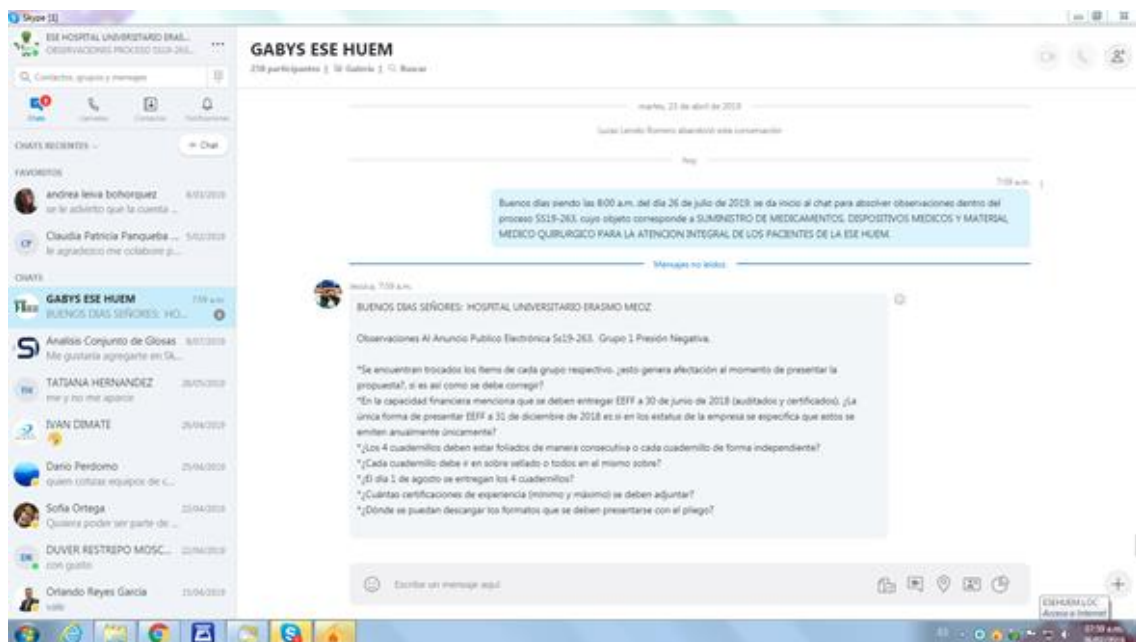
Skype [1]

ESE HOSPITAL UNIVERSITARIO ERAS...
OBSERVACIONES PROCESO SS19-263...

Contactos, grupos y mensajes

Chats Llamadas Contactos Notificaciones

CHATS RECIENTES + Chat

FAVORITOS

andrea leiva bohorquez 8/01/2019
se le advirtio que la cuenta ...

CP Claudia Patricia Panqueba ... 5/02/2019
le agradezco me colabore p...

CHATS

GABYS ESE HUEM 7:59 a.m.
BUENOS DIAS SEÑORES: HO...

Analisis Conjunto de Glosas 8/07/2019
Me gustaria agregarte en Sk...

TH TATIANA HERNANDEZ 28/05/2019
me y no me aparce

IVAN DIMATE 26/04/2019

Dario Perdomo 25/04/2019
quien cotizas equipos de c...

Sofia Ortega 22/04/2019
Quisiera poder ser parte de ...

DR DUVER RESTREPO MOSC... 22/04/2019
con gusto

Orlando Reyes Garcia 15/04/2019
vale

GABYS ESE HUEM
258 participantes | Galería | Buscar

martes, 23 de abril de 2019

Lucas Lerado Romero abandonó esta conversación

Hoy

7:59 a.m.

Buenos dias siendo las 8:00 a.m. del dia 26 de julio de 2019, se da inicio al chat para absolver observaciones dentro del proceso SS19-263, cuyo objeto corresponde a SUMINISTRO DE MEDICAMENTOS, DISPOSITIVOS MEDICOS Y MATERIAL MEDICO QUIRURGICO PARA LA ATENCION INTEGRAL DE LOS PACIENTES DE LA ESE HUEM.

Mensajes no leídos

Jessica, 7:59 a.m.

BUENOS DIAS SEÑORES: HOSPITAL UNIVERSITARIO ERASMO MEOZ

Observaciones Al Anuncio Publico Electrónica Ss19-263. Grupo 1 Presión Negativa.

*Se encuentran trocados los ítems de cada grupo respectivo. ¿esto genera afectación al momento de presentar la propuesta?, si es así como se debe corregir?
*En la capacidad financiera menciona que se deben entregar EEFF a 30 de junio de 2018 (auditados y certificados). ¿La única forma de presentar EEFF a 31 de diciembre de 2018 es si en los estatus de la empresa se especifica que estos se emiten anualmente únicamente?
*¿Los 4 cuadernillos deben estar foliados de manera consecutiva o cada cuadernillo de forma independiente?
*¿Cada cuadernillo debe ir en sobre sellado o todos en el mismo sobre?
*¿El día 1 de agosto se entregan los 4 cuadernillos?
*¿Cuántas certificaciones de experiencia (mínimo y máximo) se deben adjuntar?
*¿Dónde se puedan descargar los formatos que se deben presentarse con el pliego?

Escribir un mensaje aquí

ESEHUEM.LOC
Acceso a Internet

07:59 a.m.